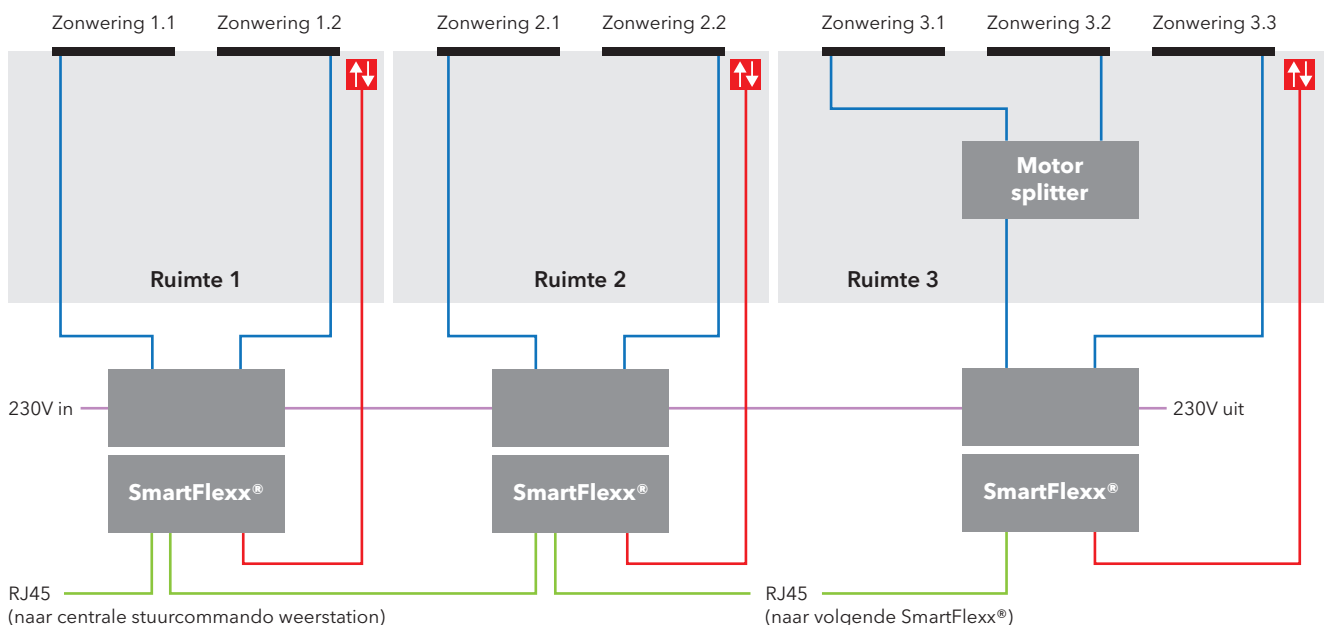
Zonwering 1.1
Zonwering 1.2
Zonwering 2.1
Zonwering 2.2
Zonwering 3.1
Zonwering 3.2
Zonwering 3.3

Motor splitter

Ruimte 1
Ruimte 2
Ruimte 3

230V in
230V uit

SmartFlexx®
SmartFlexx®
SmartFlexx®

RJ45
(naar centrale stuurcommando weerstation)

RJ45
(naar volgende SmartFlexx®)